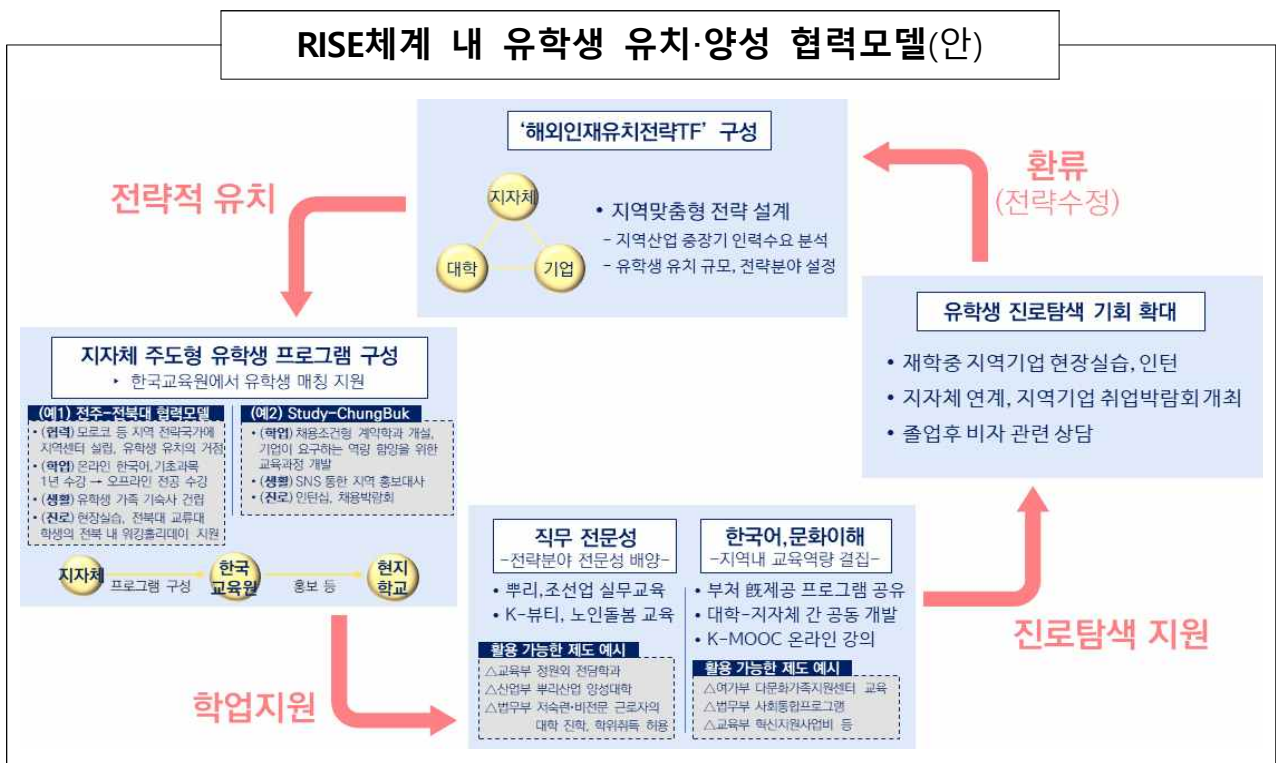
RISE체계 내 유학생 유치·양성 협력모델(안)

'해외인재유치전략TF' 구성

지자체

대학

기업

• 지역맞춤형 전략 설계
- 지역산업 중장기 인력수요 분석
- 유학생 유치 규모, 전략분야 설정

환류
(전략수정)

전략적 유치

지자체 주도형 유학생 프로그램 구성
• 한국교육원에서 유학생 매칭 지원

(예1) 전주-전북대 협력모델
• (협력) 모로코 등 지역 전략국가에 지역센터 설립, 유학생 유치의 거점
• (학업) 온라인 한국어, 기초과목 1년 수강 → 오프라인 전공 수강
• (생활) 유학생 가족 기숙사 건립
• (진로) 현장실습, 전북대 교류대 학생의 전북 내 워킹홀리데이 지원

(예2) Study-ChungBuk
• (학업) 채용조건형 계약학과 개설, 기업이 요구하는 역량 함양을 위한 교육과정 개발
• (생활) SNS 통한 지역 홍보대사
• (진로) 인턴십, 채용박람회

지자체
프로그램 구성
한국교육원
홍보 등
현지학교

유학생 진로탐색 기회 확대
• 재학중 지역기업 현장실습, 인턴
• 지자체 연계, 지역기업 취업박람회 개최
• 졸업후 비자 관련 상담

직무 전문성
-전략분야 전문성 배양-
• 뿌리,조선업 실무교육
• K-뷰티, 노인돌봄 교육

활용 가능한 제도 예시
△교육부 정원외 전담학과
△산업부 뿌리산업 양성대학
△법무부 저숙련·비전문 근로자의 대학 진학, 학위취득 허용

한국어,문화이해
-지역내 교육역량 결집-
• 부처 旣제공 프로그램 공유
• 대학-지자체 간 공동 개발
• K-MOOC 온라인 강의

활용 가능한 제도 예시
△여가부 다문화가족지원센터 교육
△법무부 사회통합프로그램
△교육부 혁신지원사업비 등

학업지원

진로탐색 지원